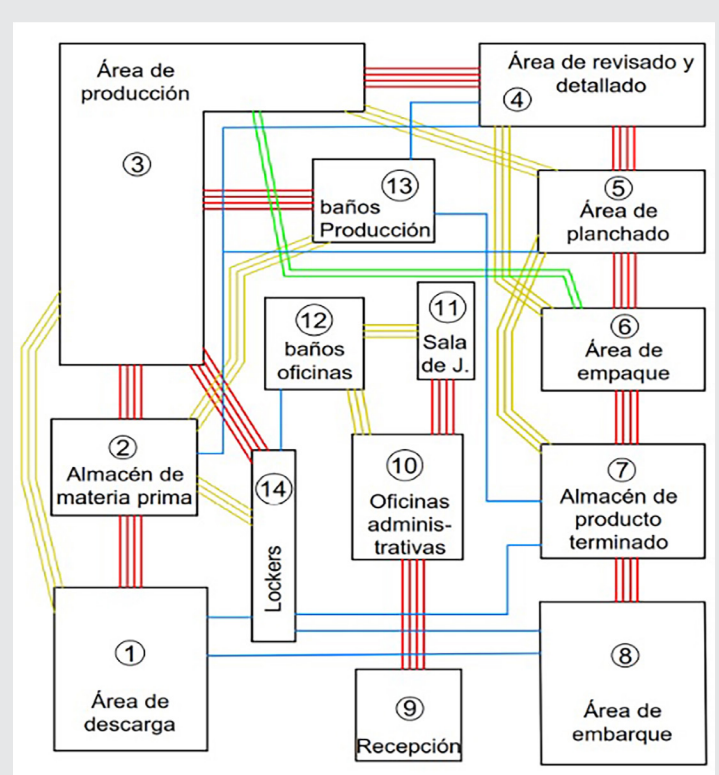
Área de producción

③

Área de revisado y detallado

④

⑬ baños Producción

⑤ Área de planchado

⑫ baños oficinas

⑪ Sala de J.

⑥ Área de empaque

② Almacén de materia prima

⑭ Lockers

⑩ Oficinas adminis-trativas

⑦ Almacén de producto terminado

① Área de descarga

⑨ Recepción

⑧ Área de embarque